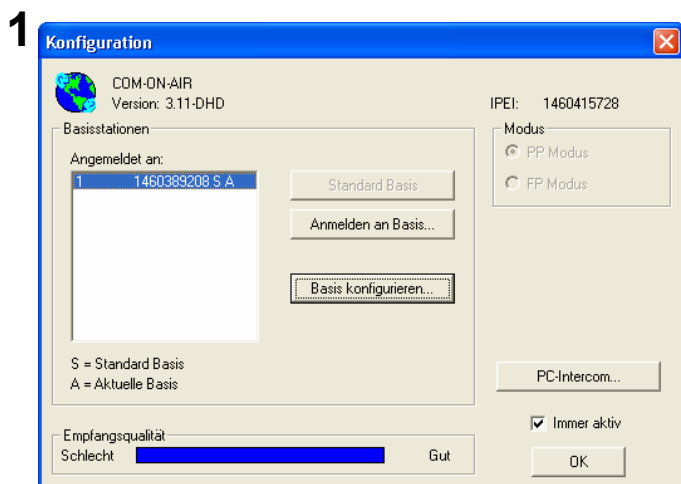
1

Konfiguration

COM-ON-AIR
Version: 3.11-DHD

IPEI: 1460415728

Basisstationen

Angemeldet an:

| 1 | 1460389208 S A |
|---|---|

Standard Basis

Anmelden an Basis...

Basis konfigurieren...

S = Standard Basis
A = Aktuelle Basis

Modus

PP Modus

FP Modus

PC-Intercom...

Immer aktiv

Empfangsqualität

Schlecht

Gut

OK